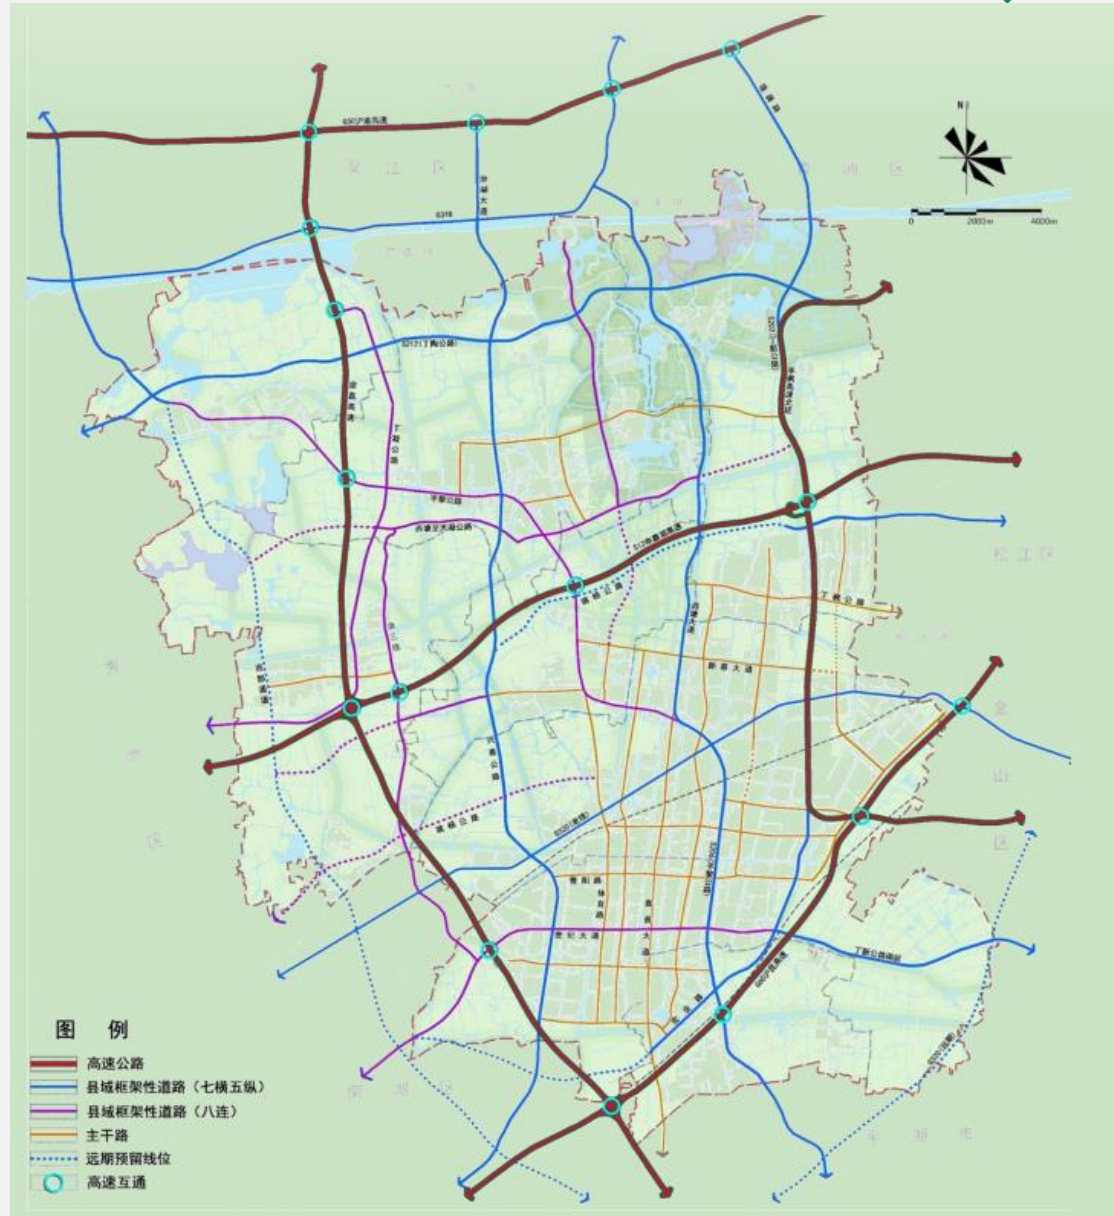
N

0 2000m 4000m

G50沪渝高速

吴江区

青浦区

G318

S212(丁枫公路)

丁枫公路

平黎公路

西塘至大港公路

S32申嘉湖高速

姚杨公路

丁枫公路

新塘大道

松江区

秀

洲

区

金

山

区

嘉善大道

S201(善江线)

惠民大道

丁新公路南延

G60沪昆高速

南湖区

平湖市

图 例

高速公路

县城框架性道路（七横五纵）

县城框架性道路（八连）

主干路

远期预留线位

高速互通